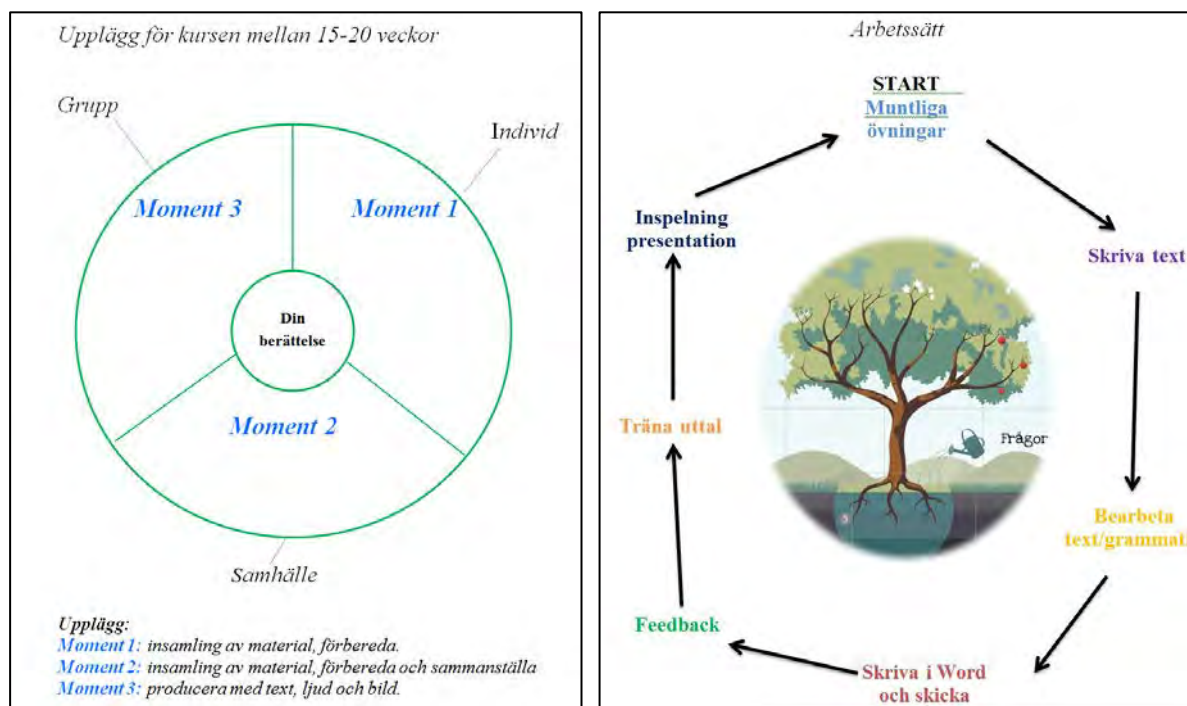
Upplägg för kursen mellan 15-20 veckor

Grupp

Individ

Moment 3

Moment 1

Din berättelse

Moment 2

Samhälle

Upplägg:
Moment 1: insamling av material, förbereda.
Moment 2: insamling av material, förbereda och sammanställa
Moment 3: producera med text, ljud och bild.

Arbetssätt

START
Muntliga övningar

Skriva text

Bearbeta text/grammat

Skriva i Word och skicka

Feedback

Träna uttal

Inspelning presentation

Frågor